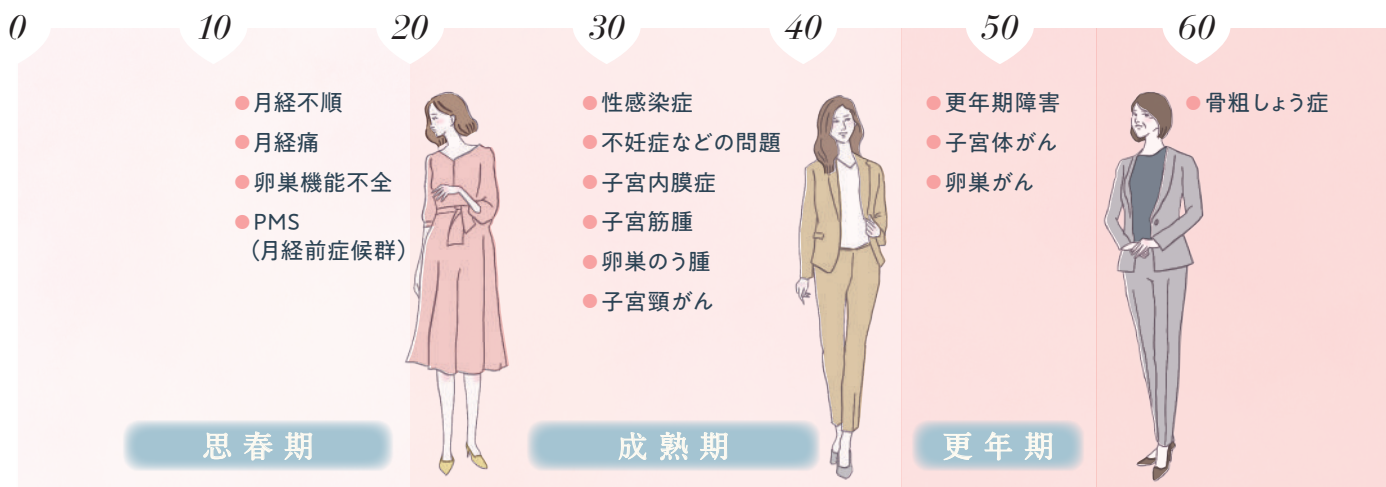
0 10 20 30 40 50 60

月経不順
月経痛
卵巣機能不全
PMS
（月経前症候群）

性感染症
不妊症などの問題
子宮内膜症
子宮筋腫
卵巣のう腫
子宮頸がん

更年期障害
子宮体がん
卵巣がん

骨粗しょう症

思春期
成熟期
更年期